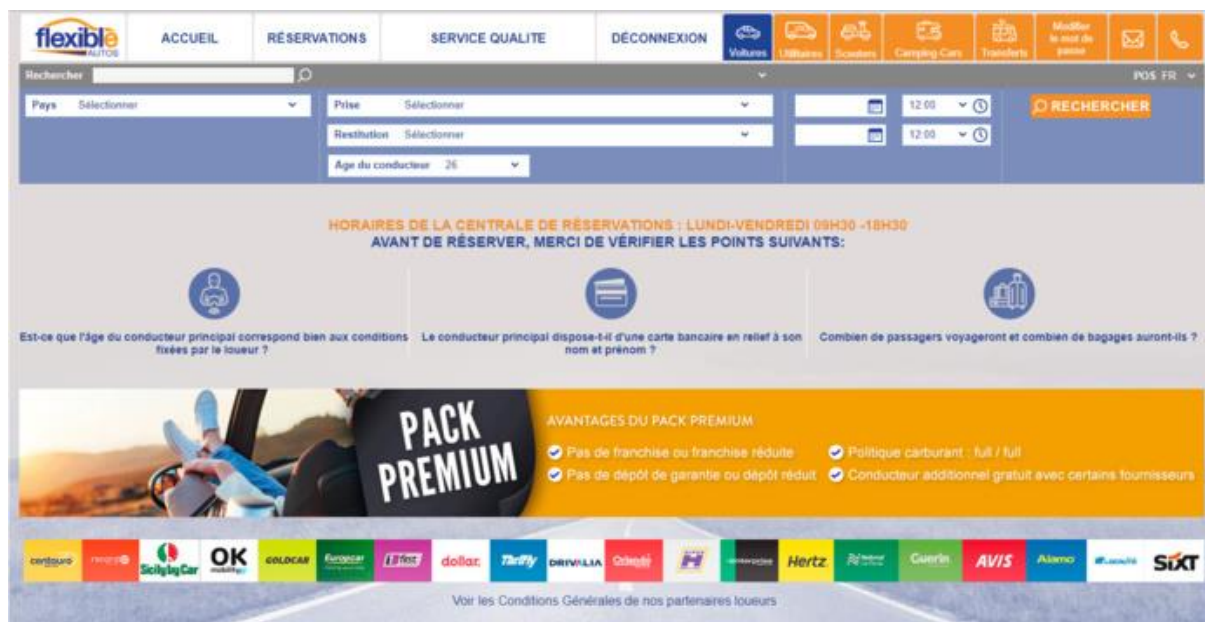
flexible AUTOS

ACCUEIL | RÉSERVATIONS | SERVICE QUALITE | DÉCONNEXION | Voitures | Utilitaires | Scooters | Camping-Cars | Transferts | Modifier le mot de passe

Rechercher

POS FR

Pays Sélectionner

Prise Sélectionner

Restitution Sélectionner

Age du conducteur 26

12:00

12:00

RECHERCHER

HORAIRES DE LA CENTRALE DE RÉSERVATIONS : LUNDI-VENDREDI 09H30 -18H30
AVANT DE RÉSERVER, MERCI DE VÉRIFIER LES POINTS SUIVANTS:

Est-ce que l'âge du conducteur principal correspond bien aux conditions fixées par le loueur ?

Le conducteur principal dispose-t-il d'une carte bancaire en relief à son nom et prénom ?

Combien de passagers voyageront et combien de bagages auront-ils ?

PACK PREMIUM

AVANTAGES DU PACK PREMIUM

Pas de franchise ou franchise réduite

Politique carburant : full / full

Pas de dépôt de garantie ou dépôt réduit

Conducteur additionnel gratuit avec certains fournisseurs

centauro | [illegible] | SicilybyCar | OK mobility | GOLDCAR | Europcar | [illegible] | dollar | Thrifty | DRIVALIA | Orlando | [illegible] | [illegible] | Hertz | National | Guerin | AVIS | Alamo | Localiza | SIXT

Voir les Conditions Générales de nos partenaires loueurs